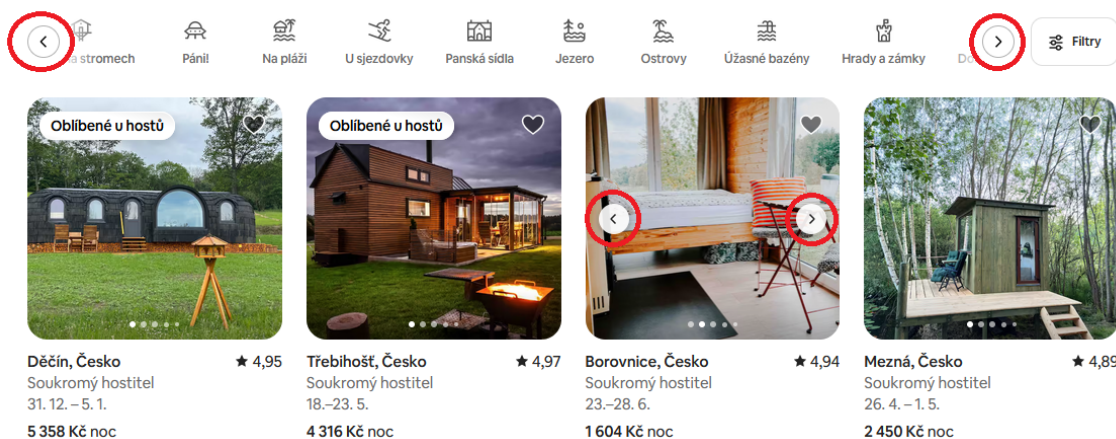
a stromech Páni! Na pláži U sjezdovky Panská sídla Jezero Ostrovy Úžasné bazény Hrady a zámky Do

Filtry

Oblíbené u hostů

Děčín, Česko ★ 4,95
Soukromý hostitel
31. 12. – 5. 1.
5 358 Kč noc

Oblíbené u hostů

Třebihošť, Česko ★ 4,97
Soukromý hostitel
18.–23. 5.
4 316 Kč noc

Borovnice, Česko ★ 4,94
Soukromý hostitel
23.–28. 6.
1 604 Kč noc

Mezná, Česko ★ 4,89
Soukromý hostitel
26. 4. – 1. 5.
2 450 Kč noc